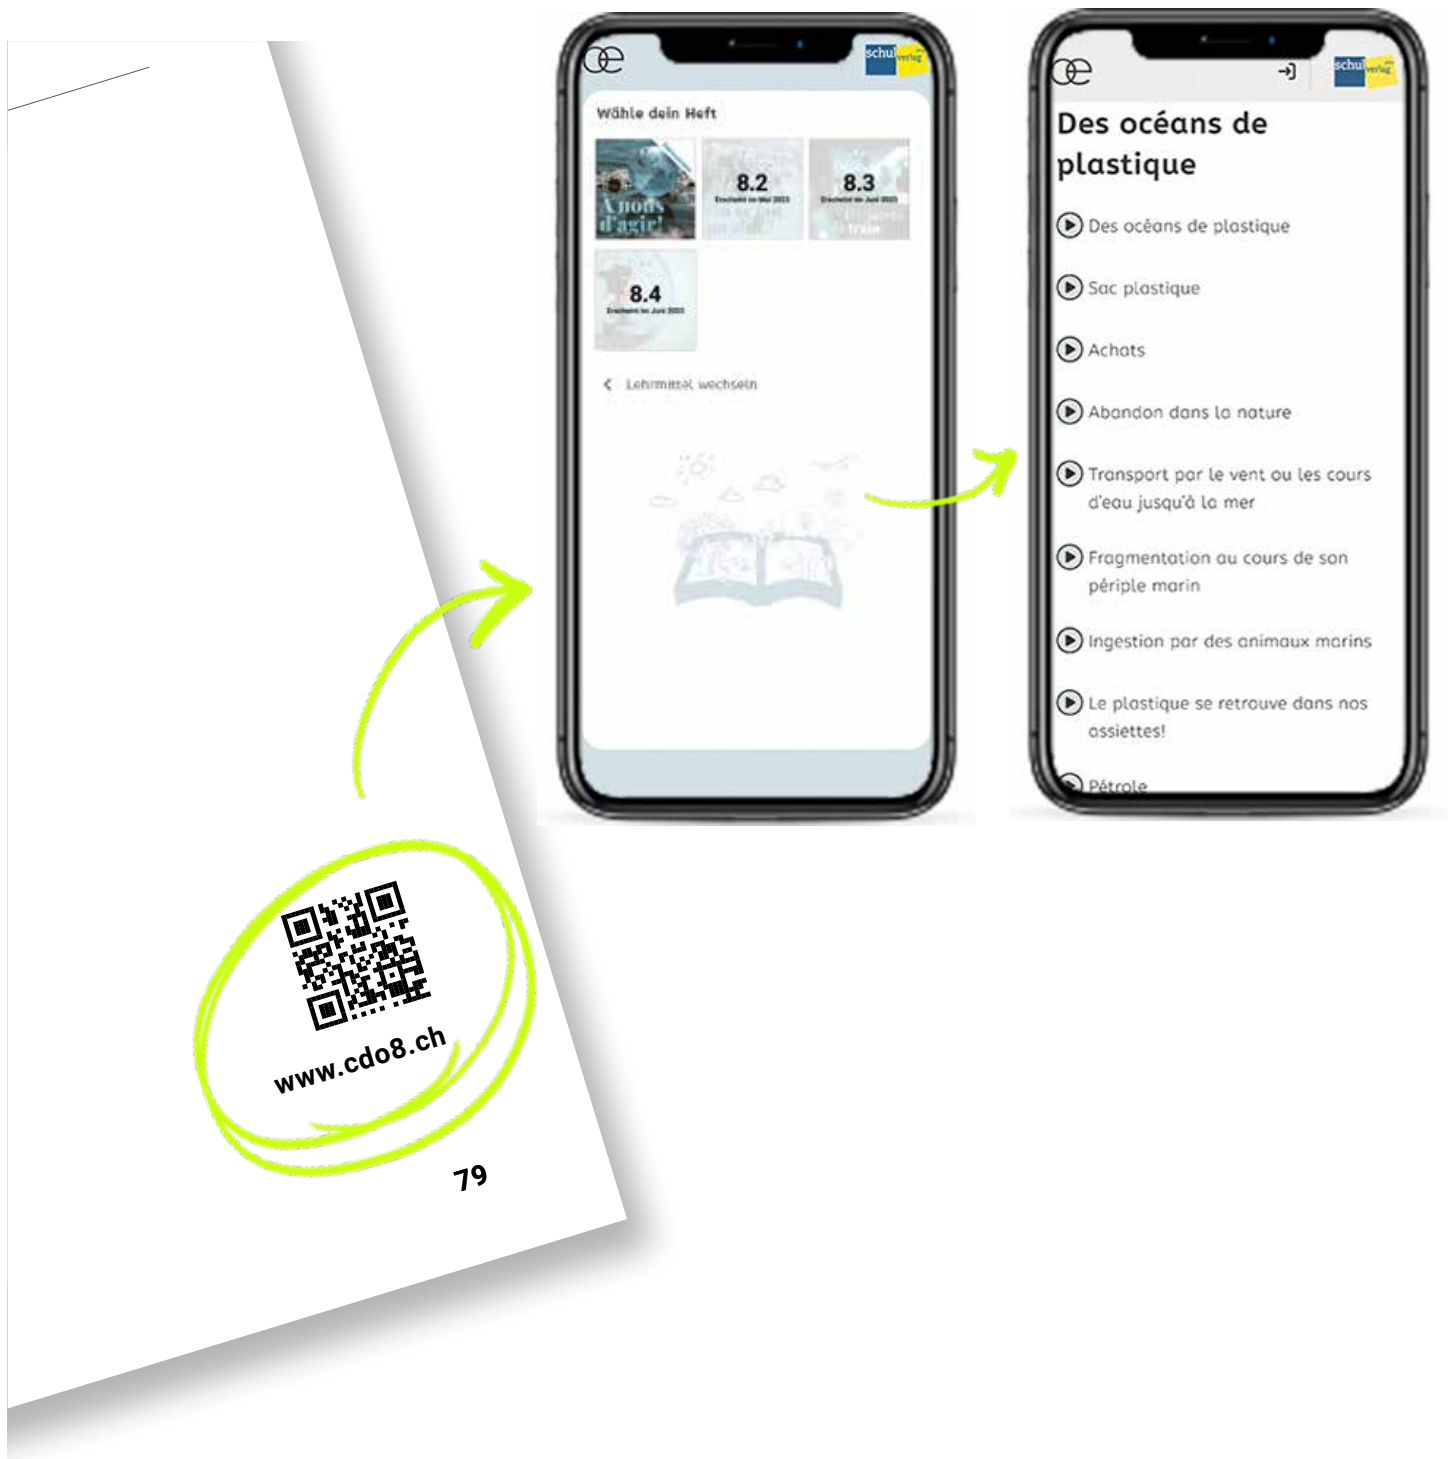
œ schulverlag

Wähle dein Heft

À nous d'agir!

8.2
Erscheint im Mai 2023

8.3
Erscheint im Juni 2023

8.4
Erscheint im Juni 2023

Lehrmittel wechseln

œ schulverlag

Des océans de plastique

Des océans de plastique

Sac plastique

Achats

Abandon dans la nature

Transport par le vent ou les cours d'eau jusqu'à la mer

Fragmentation au cours de son périple marin

Ingestion par des animaux marins

Le plastique se retrouve dans nos assiettes!

Pétrole

www.cdo8.ch

79